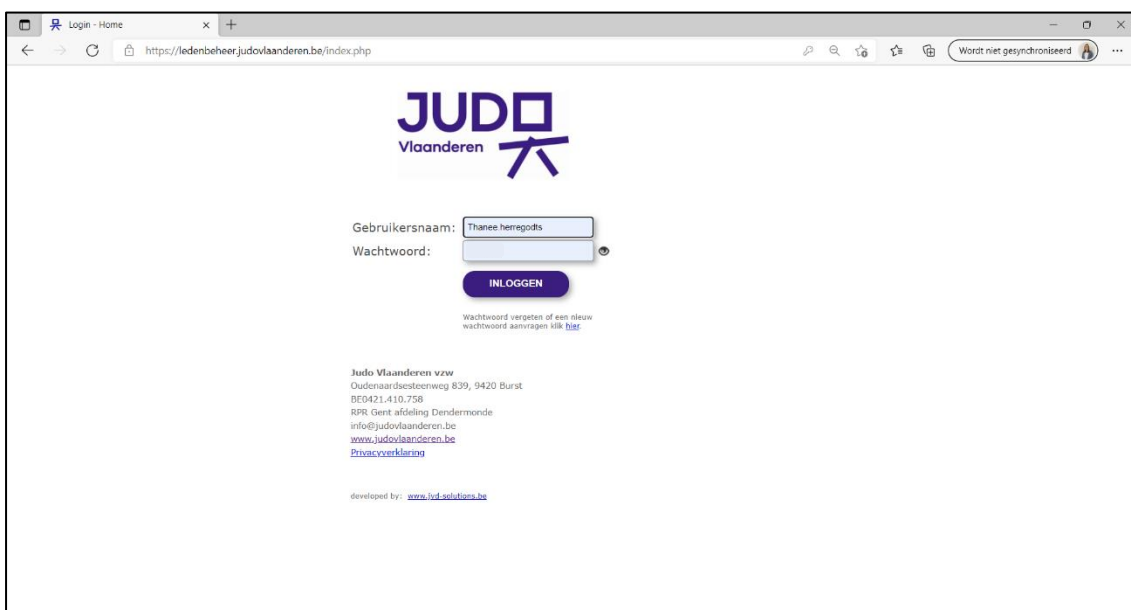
Login - Home

https://ledenbeheer.judovlaanderen.be/index.php

Wordt niet gesynchroniseerd

JUDO
Vlaanderen

Gebruikersnaam: Thanee.herregodts
Wachtwoord:

INLOGGEN

Wachtwoord vergeten of een nieuw wachtwoord aanvragen klik hier.

Judo Vlaanderen vzw
Oudenaardsesteenweg 839, 9420 Burst
BE0421.410.758
RPR Gent afdeling Dendermonde
info@judovlaanderen.be
www.judovlaanderen.be
Privacyverklaring

developed by: www.jvd-solutions.be